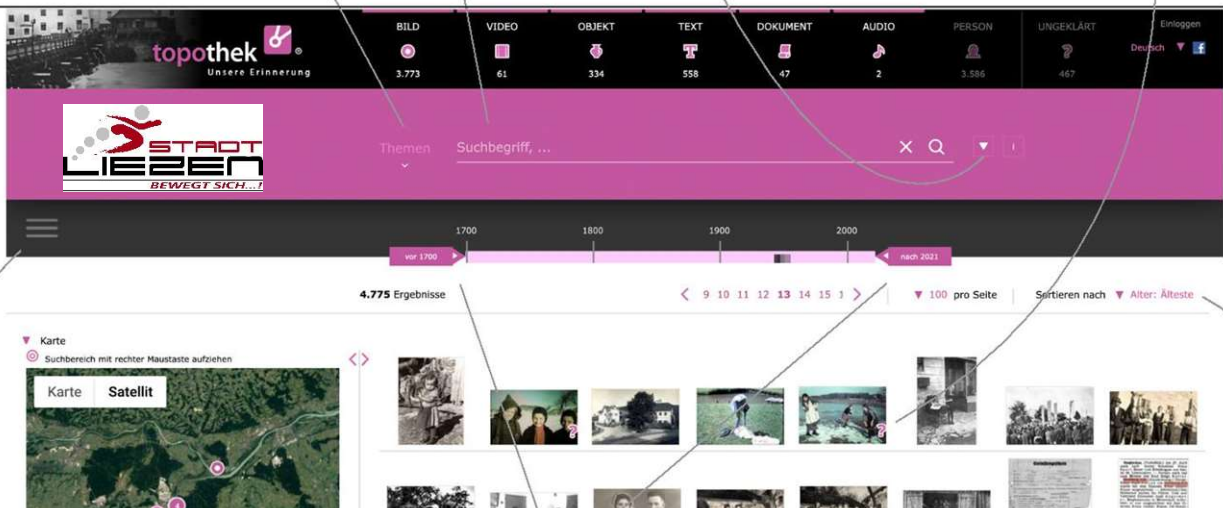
topothek
Unsere Erinnerung

BILD 3.773
VIDEO 61
OBJEKT 334
TEXT 558
DOKUMENT 47
AUDIO 2
PERSON 3.586
UNGEKLÄRT 467

Einloggen
Deutsch

STADT LIEZEN
BEWEGT SICH...!

Themen
Suchbegriff, ...

1700 1800 1900 2000
vor 1700
nach 2021

4.775 Ergebnisse
< 9 10 11 12 13 14 15 1 >
100 pro Seite
Sortieren nach Alter: Älteste

Karte
Suchbereich mit rechter Maustaste aufziehen
Karte Satellit